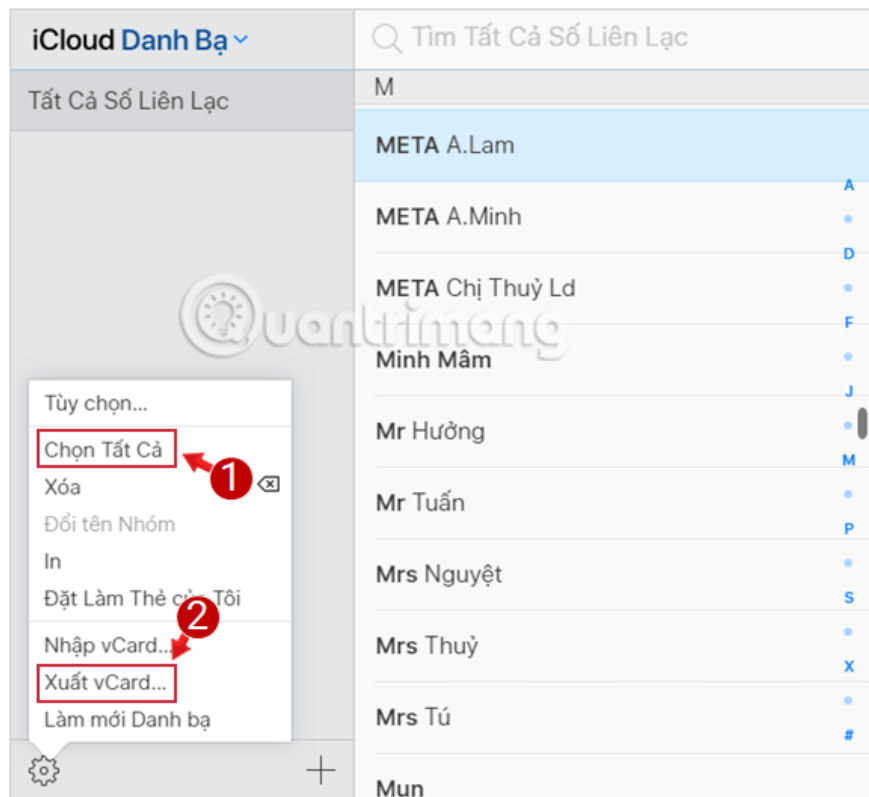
iCloud Danh Bạ

Tìm Tất Cả Số Liên Lạc

Tất Cả Số Liên Lạc

M

META A.Lam

META A.Minh

META Chị Thuỷ Ld

Minh Mâm

Mr Hưởng

Mr Tuấn

Mrs Nguyệt

Mrs Thuỷ

Mrs Tú

Mun

A
D
F
J
M
P
S
X
#

Quantrimang

Tùy chọn...
Chọn Tất Cả
Xóa
Đổi tên Nhóm
In
Đặt Làm Thẻ của Tôi
Nhập vCard...
Xuất vCard...
Làm mới Danh bạ

1
2

+